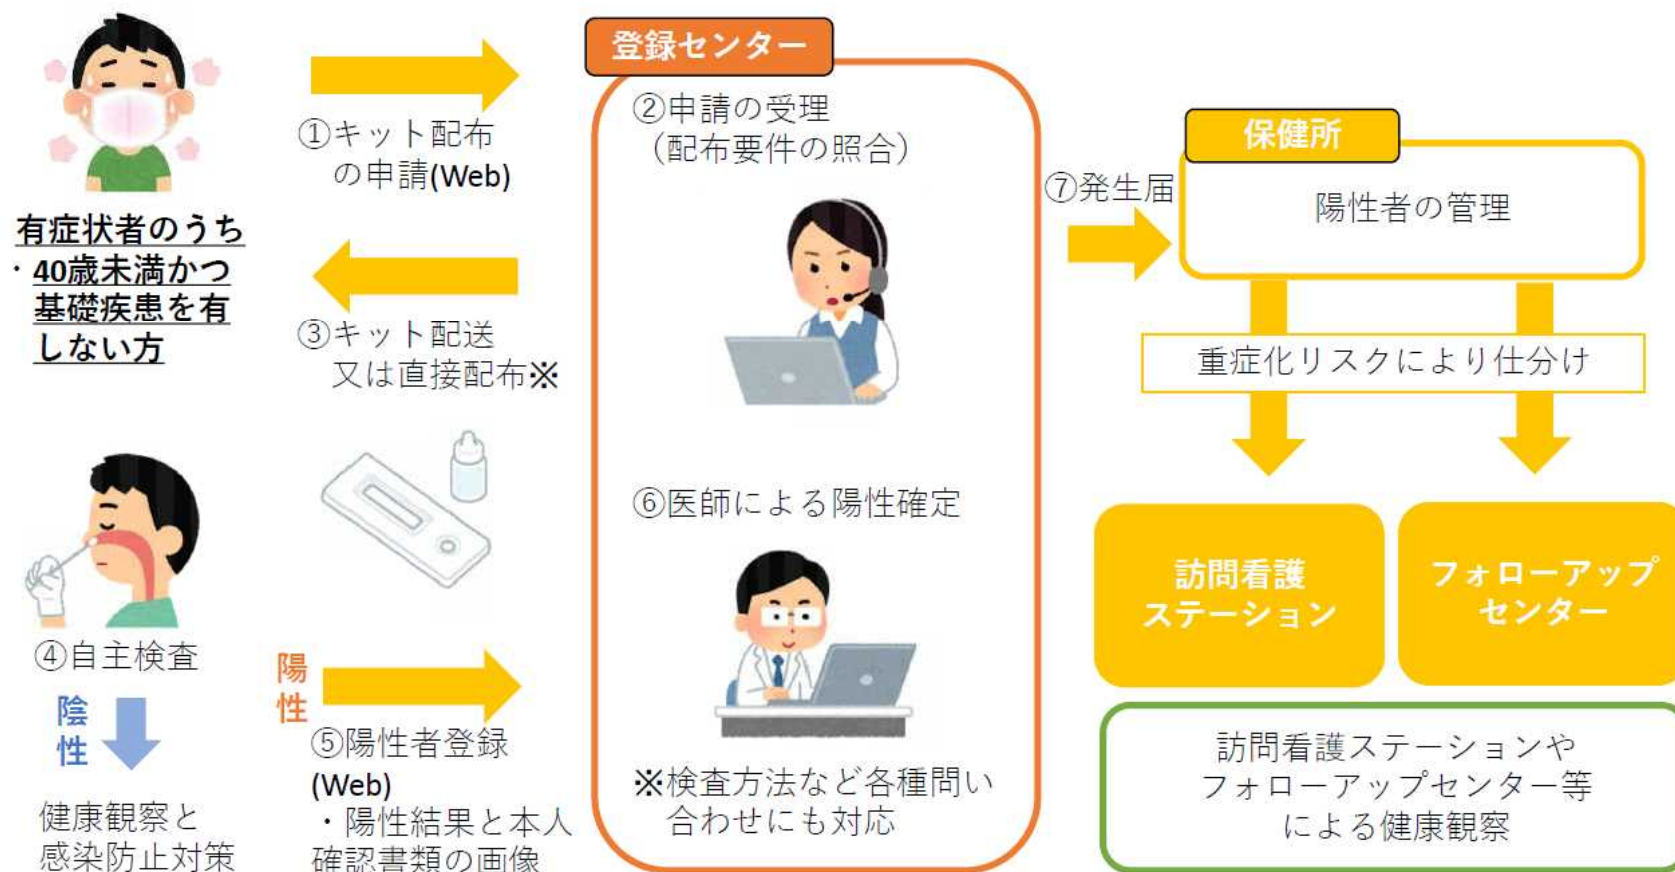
有症状者のうち
・40歳未満かつ基礎疾患を有しない方

①キット配布の申請(Web)

③キット配送又は直接配布※

④自主検査

陰性

健康観察と感染防止対策

陽性

⑤陽性者登録(Web)
・陽性結果と本人確認書類の画像

登録センター

②申請の受理
(配布要件の照合)

⑥医師による陽性確定

※検査方法など各種問い合わせにも対応

⑦発生届

保健所

陽性者の管理

重症化リスクにより仕分け

訪問看護ステーション

フォローアップセンター

訪問看護ステーションやフォローアップセンター等による健康観察